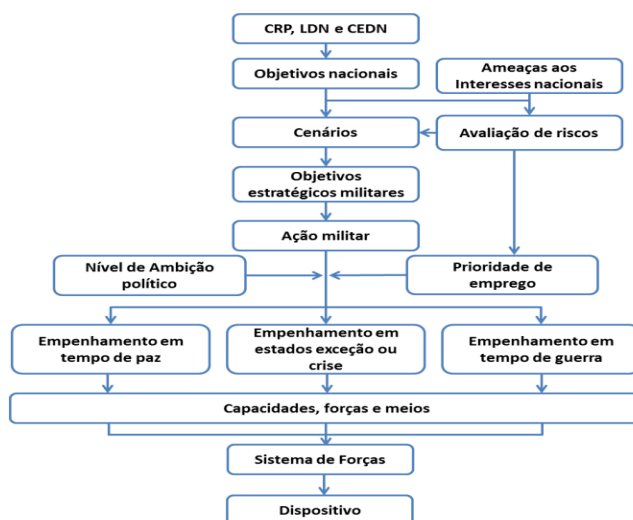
CRP, LDN e CEDN

Objetivos nacionais

Ameaças aos Interesses nacionais

Cenários

Avaliação de riscos

Objetivos estratégicos militares

Ação militar

Nível de Ambição político

Prioridade de emprego

Empenhamento em tempo de paz

Empenhamento em estados exceção ou crise

Empenhamento em tempo de guerra

Capacidades, forças e meios

Sistema de Forças

Dispositivo